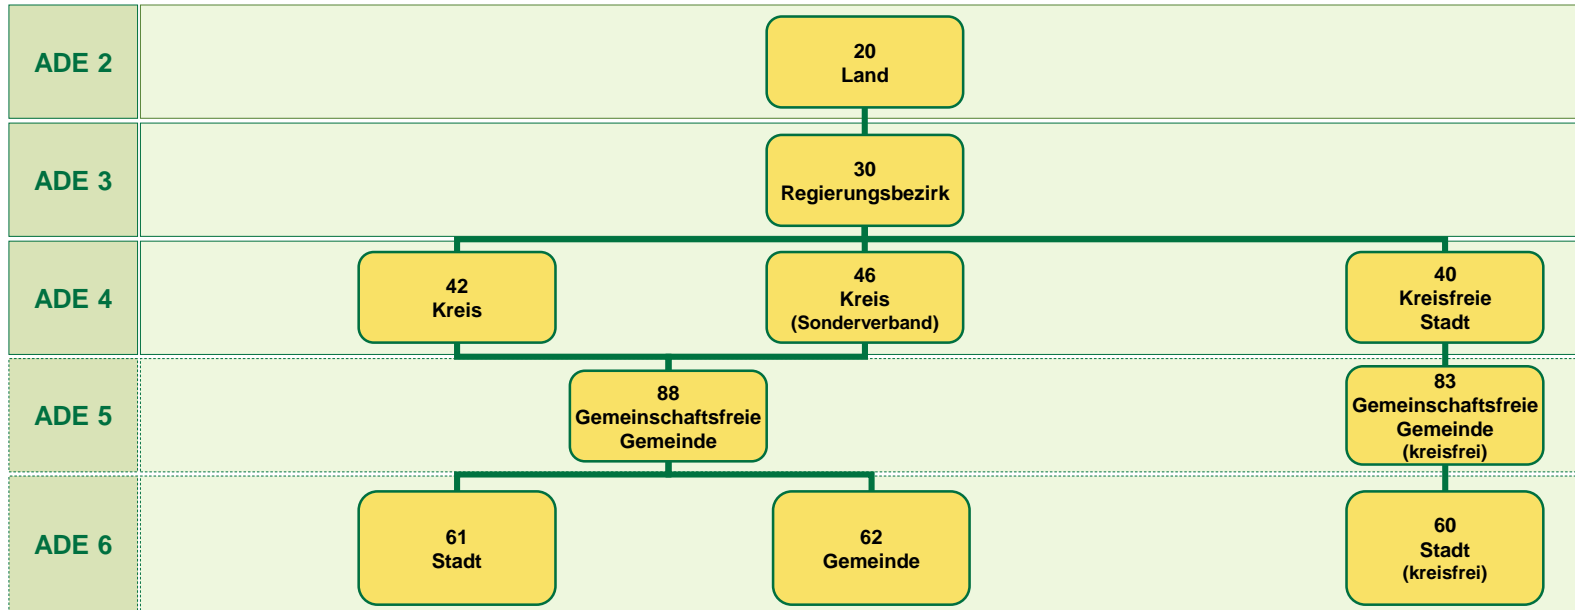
ADE 2

20
Land

ADE 3

30
Regierungsbezirk

ADE 4

42
Kreis

46
Kreis
(Sonderverband)

40
Kreisfreie
Stadt

ADE 5

88
Gemeinschaftsfreie
Gemeinde

83
Gemeinschaftsfreie
Gemeinde
(kreisfrei)

ADE 6

61
Stadt

62
Gemeinde

60
Stadt
(kreisfrei)